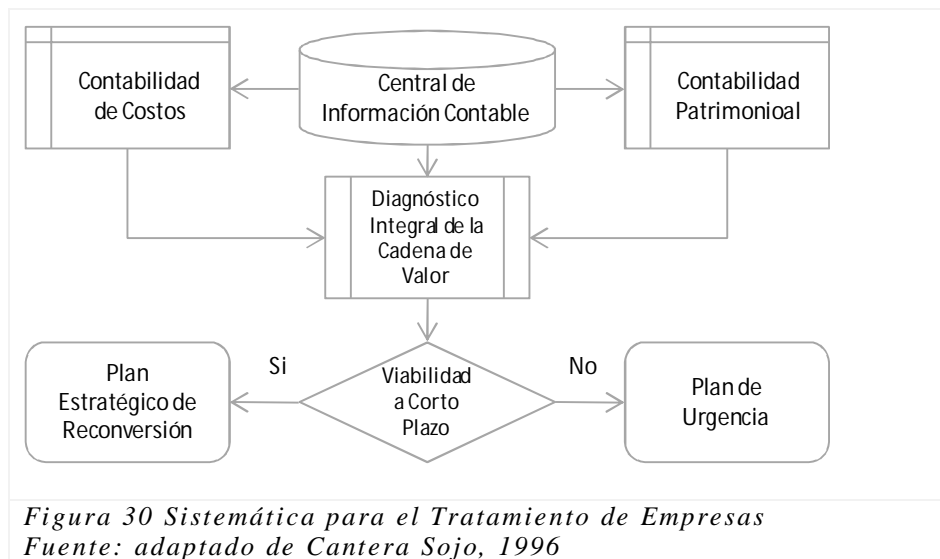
Contabilidad de Costos

Central de Información Contable

Contabilidad Patrimonioal

Diagnóstico Integral de la Cadena de Valor

Si

Viabilidad a Corto Plazo

No

Plan Estratégico de Reconversión

Plan de Urgencia

*Figura 30 Sistemática para el Tratamiento de Empresas*
*Fuente: adaptado de Cantera Sojo, 1996*